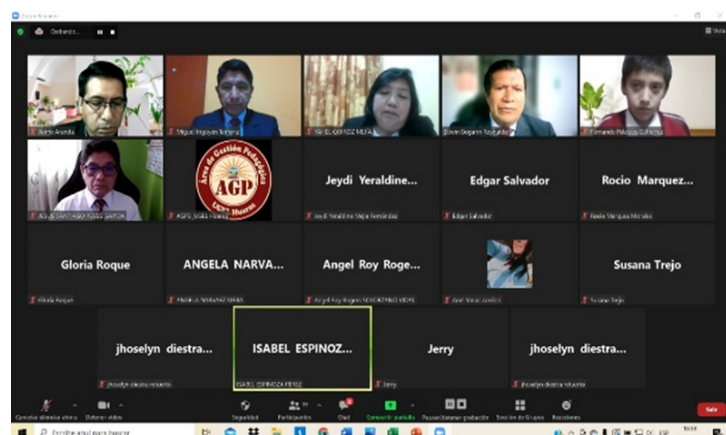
Zoom Meeting

Dejando...

Vista

Aurelio Aranda

Miguel Inguyan Tenorio

ISABEL QUISPE QUISPE MEJIA

Edwin Bogarin Yzquierdo

Fernando Palomino Gutierrez

JESUS SANTIAGO ROJAS GARCIA

Área de Gestión Pedagógica
AGP
UGEL Huaura

AGP_UGEL Huaura

Jeydi Yeraldine...

Jeydi Yeraldine Mejia Fernández

Edgar Salvador

Edgar Salvador

Rocio Marquez...

Rocio Marquez Morales

Gloria Roque

Gloria Roque

ANGELA NARVA...

ANGELA NARVAEZ MIRA

Angel Roy Roge...

Angel Roy Rogers SEMINARIO VIDAL

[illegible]

Susana Trejo

Susana Trejo

jhoselyn diestra...

jhoselyn diestra rosario

ISABEL ESPINOZ...

ISABEL ESPINOZA PEREZ

Jerry

Jerry

jhoselyn diestra...

jhoselyn diestra rosario

Cancelar silenciar ahora

Detener video

Seguridad

Participantes

Chat

Compartir pantalla

Pausar/detener grabación

Sesión de Grupos

Reacciones

Salir

Escribe aquí para buscar